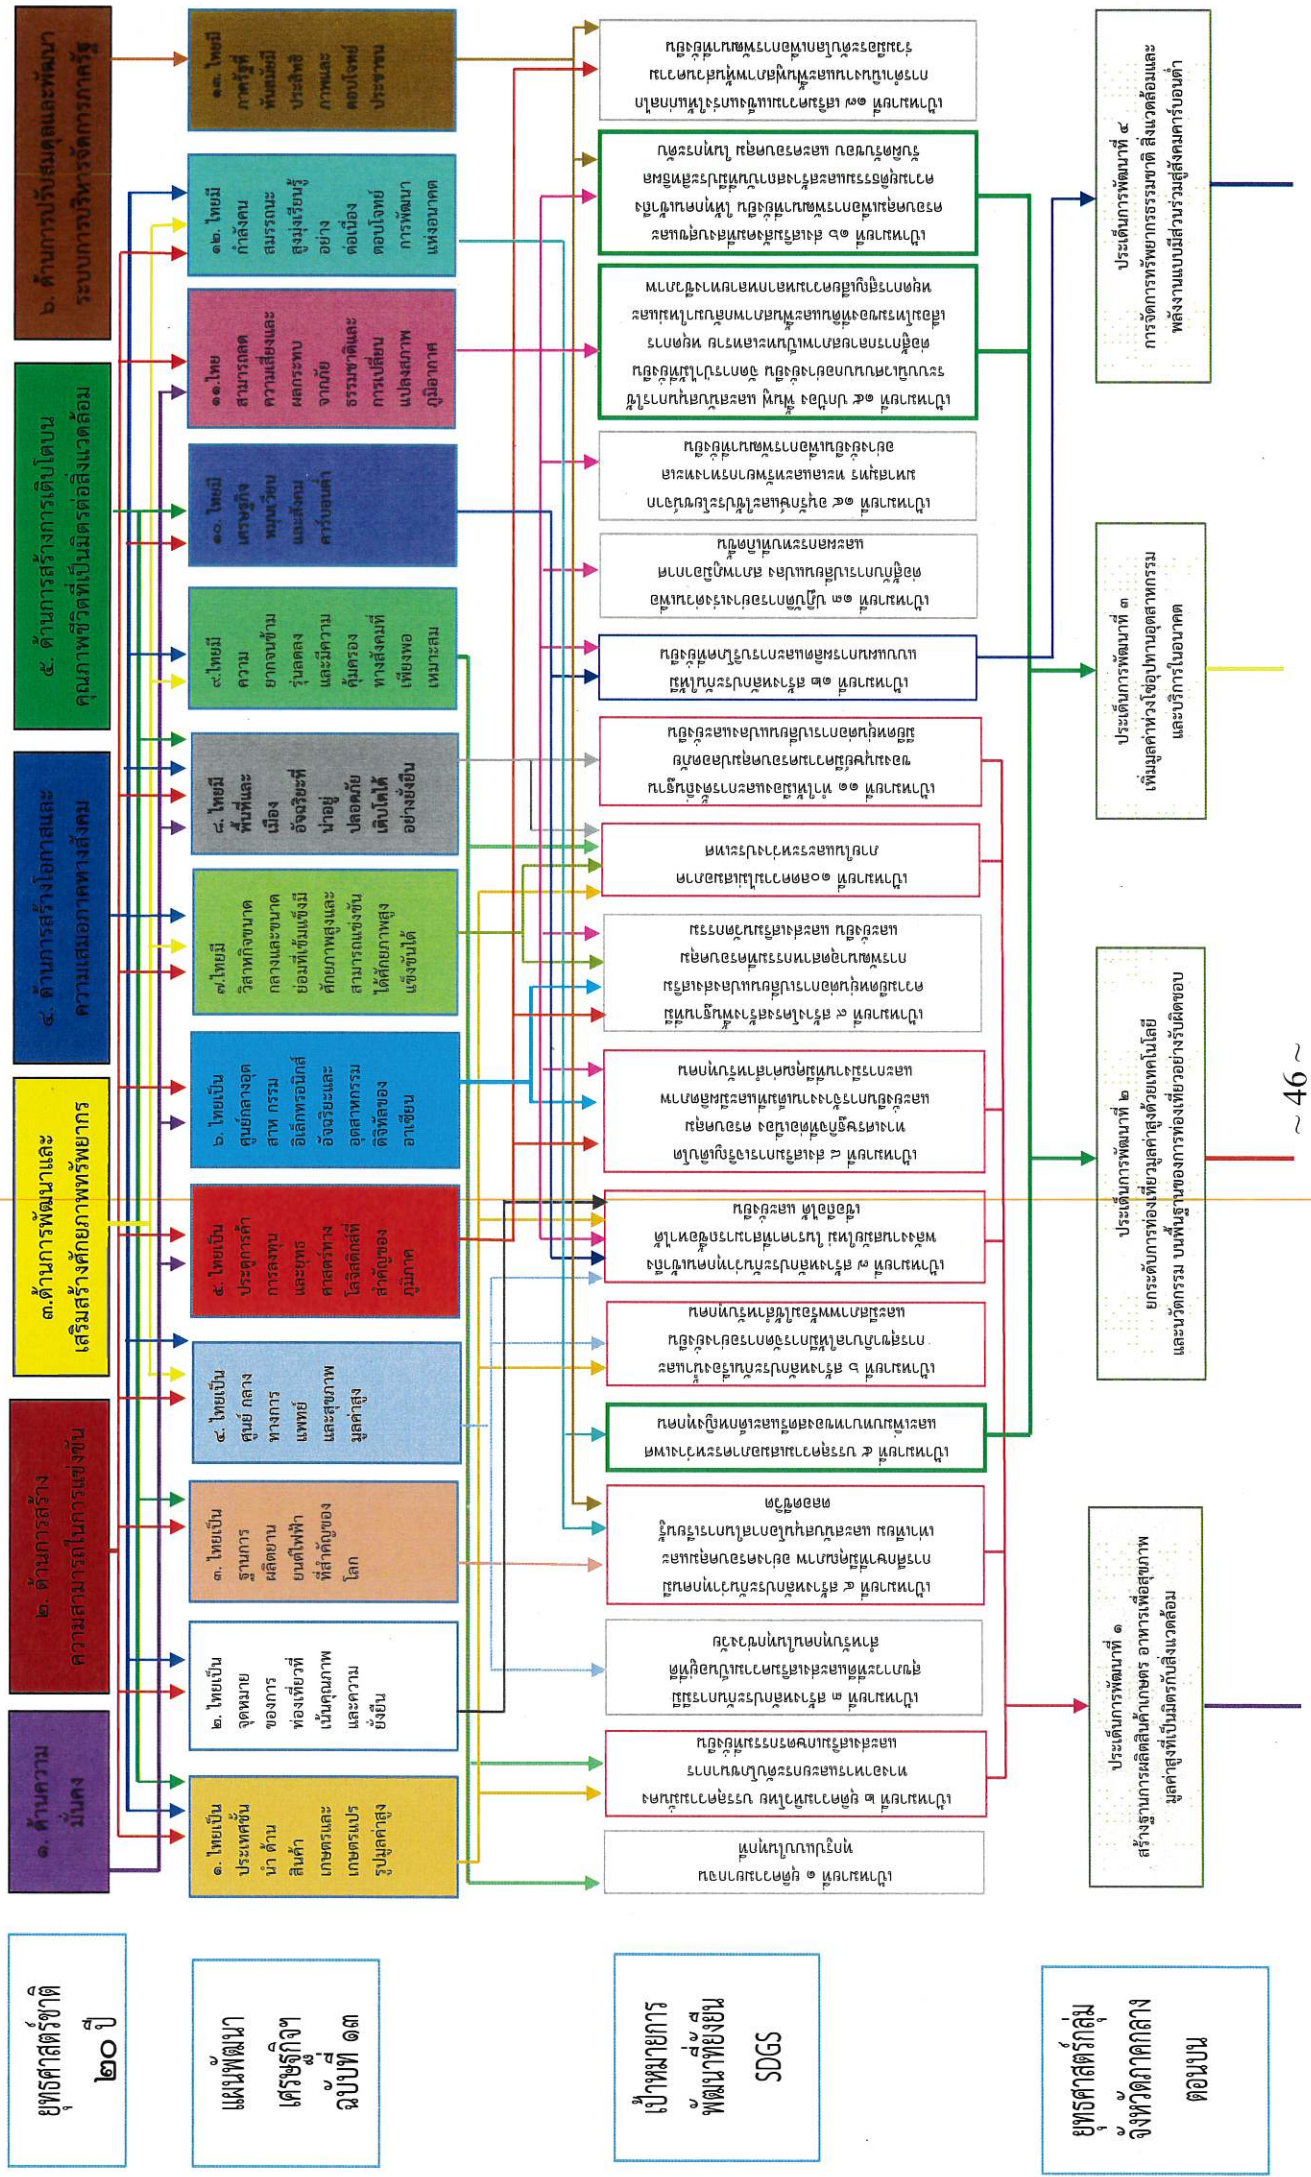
ยุทธศาสตร์ชาติ ๒๐ ปี

แผนพัฒนาเศรษฐกิจฯ ฉบับที่ ๑๓

เป้าหมายการพัฒนาที่ยั่งยืน SDGS

ยุทธศาสตร์กลุ่มจังหวัดภาคกลางตอนบน

๑. ด้านความมั่นคง

๒. ด้านการสร้างความสามารถในการแข่งขัน

๓.ด้านการพัฒนาและเสริมสร้างศักยภาพทรัพยากร

๔. ด้านการสร้างโอกาสและความเสมอภาคทางสังคม

๕. ด้านการสร้างการเติบโตบนคุณภาพชีวิตที่เป็นมิตรต่อสิ่งแวดล้อม

๖. ด้านการปรับสมดุลและพัฒนาระบบการบริหารจัดการภาครัฐ

๑. ไทยเป็นประเทศชั้นนำ ด้านสินค้าเกษตรและเกษตรแปรรูปมูลค่าสูง

๒. ไทยเป็นจุดหมายของการท่องเที่ยวที่เน้นคุณภาพและความยั่งยืน

๓. ไทยเป็นฐานการผลิตยานยนต์ไฟฟ้าที่สำคัญของโลก

๔. ไทยเป็นศูนย์กลางทางการแพทย์และสุขภาพมูลค่าสูง

๕. ไทยเป็นประตูการค้า การลงทุน และยุทธศาสตร์ทางโลจิสติกส์ที่สำคัญของภูมิภาค

๖. ไทยเป็นศูนย์กลางอุตสาหกรรมอิเล็กทรอนิกส์อัจฉริยะและอุตสาหกรรมดิจิทัลของอาเซียน

๗.ไทยมีวิสาหกิจขนาดกลางและขนาดย่อมที่เข้มแข็ง มีศักยภาพสูงและสามารถแข่งขันได้

๘. ไทยมีพื้นที่และเมืองอัจฉริยะที่น่าอยู่ ปลอดภัย เติบโตได้อย่างยั่งยืน

๙.ไทยมีความยากจนข้ามรุ่นลดลง และมีความคุ้มครองทางสังคมที่เพียงพอ เหมาะสม

๑๐. ไทยมีเศรษฐกิจหมุนเวียนและสังคมคาร์บอนต่ำ

๑๑.ไทยสามารถลดความเสี่ยงและผลกระทบจากภัยธรรมชาติและการเปลี่ยนแปลงภูมิอากาศ

๑๒. ไทยมีกำลังคนสมรรถนะสูง มุ่งเรียนรู้อย่างต่อเนื่อง ตอบโจทย์การพัฒนาแห่งอนาคต

๑๓. ไทยมีภาครัฐที่ทันสมัย มีประสิทธิภาพและตอบโจทย์ประชาชน

เป้าหมายที่ ๑ ขจัดความยากจนทุกรูปแบบในทุกพื้นที่

เป้าหมายที่ ๒ ยุติความหิวโหย บรรลุความมั่นคงทางอาหารและยกระดับโภชนาการ และส่งเสริมเกษตรกรรมที่ยั่งยืน

เป้าหมายที่ ๓ สร้างหลักประกันว่าคนมีชีวิตที่มีสุขภาพดีและส่งเสริมสวัสดิภาพสำหรับทุกคนในทุกวัย

เป้าหมายที่ ๔ สร้างหลักประกันว่าทุกคนมีการศึกษาที่มีคุณภาพอย่างครอบคลุมและเท่าเทียม และสนับสนุนโอกาสในการเรียนรู้ตลอดชีวิต

เป้าหมายที่ ๕ บรรลุความเท่าเทียมระหว่างเพศ และเสริมสร้างพลังของสตรีและเด็กหญิงทุกคน

เป้าหมายที่ ๖ สร้างหลักประกันเรื่องน้ำและการสุขาภิบาลให้มีการจัดการอย่างยั่งยืนและมีสภาพพร้อมใช้สำหรับทุกคน

เป้าหมายที่ ๗ สร้างหลักประกันว่าทุกคนเข้าถึงพลังงานสมัยใหม่ ในราคาที่สามารถซื้อหาได้ เชื่อถือได้ และยั่งยืน

เป้าหมายที่ ๘ ส่งเสริมการเติบโตทางเศรษฐกิจที่ต่อเนื่อง ครอบคลุม และยั่งยืน การจ้างงานเต็มที่และมีผลิตภาพ และการมีงานที่เหมาะสมสำหรับทุกคน

เป้าหมายที่ ๙ สร้างโครงสร้างพื้นฐานที่มีความทนทาน ส่งเสริมการพัฒนาอุตสาหกรรมที่ครอบคลุม และยั่งยืน และส่งเสริมนวัตกรรม

เป้าหมายที่ ๑๐ ลดความไม่เสมอภาคภายในและระหว่างประเทศ

เป้าหมายที่ ๑๑ ทำให้เมืองและการตั้งถิ่นฐานของมนุษย์มีความครอบคลุม ปลอดภัย มีภูมิต้านทานและยั่งยืน

เป้าหมายที่ ๑๒ สร้างหลักประกันให้มีแบบแผนการผลิตและการบริโภคที่ยั่งยืน

เป้าหมายที่ ๑๓ ปฏิบัติการอย่างเร่งด่วนเพื่อต่อสู้กับการเปลี่ยนแปลงสภาพภูมิอากาศและผลกระทบที่เกิดขึ้น

เป้าหมายที่ ๑๔ อนุรักษ์และใช้ประโยชน์จากมหาสมุทร ทะเล และทรัพยากรทางทะเลอย่างยั่งยืนเพื่อการพัฒนาที่ยั่งยืน

เป้าหมายที่ ๑๕ ปกป้อง ฟื้นฟู และสนับสนุนการใช้ระบบนิเวศบนบกอย่างยั่งยืน จัดการป่าไม้อย่างยั่งยืน ต่อสู้การกลายสภาพเป็นทะเลทราย หยุดการเสื่อมโทรมของที่ดินและฟื้นสภาพกลับมาใหม่ และหยุดการสูญเสียความหลากหลายทางชีวภาพ

เป้าหมายที่ ๑๖ ส่งเสริมสังคมที่สงบสุขและครอบคลุมเพื่อการพัฒนาที่ยั่งยืน ให้ทุกคนเข้าถึงความยุติธรรมและสร้างสถาบันที่มีประสิทธิผล รับผิดชอบ และครอบคลุมในทุกระดับ

เป้าหมายที่ ๑๗ เสริมความเข้มแข็งให้แก่กลไกการดำเนินงานและฟื้นฟูสภาพหุ้นส่วนความร่วมมือระดับโลกสำหรับการพัฒนาที่ยั่งยืน

ประเด็นการพัฒนาที่ ๑ สร้างมาตรฐานการผลิตสินค้าเกษตร อาหารเพื่อสุขภาพมูลค่าสูงที่เป็นมิตรกับสิ่งแวดล้อม

ประเด็นการพัฒนาที่ ๒ ยกระดับการท่องเที่ยวมูลค่าสูงด้วยเทคโนโลยีและนวัตกรรม บนพื้นฐานของการท่องเที่ยวอย่างรับผิดชอบ

ประเด็นการพัฒนาที่ ๓ เพิ่มมูลค่าห่วงโซ่อุปทานอุตสาหกรรมและบริการในอนาคต

ประเด็นการพัฒนาที่ ๔ การจัดการทรัพยากรธรรมชาติ สิ่งแวดล้อมและพลังงานแบบมีส่วนร่วมสู่สังคมคาร์บอนต่ำ

~ 46 ~